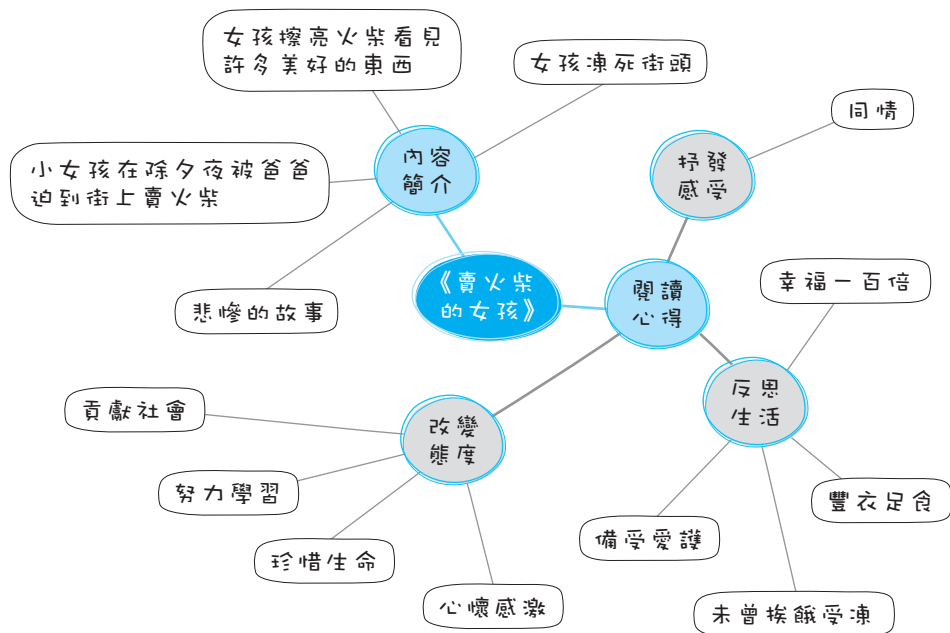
女孩擦亮火柴看見許多美好的東西

女孩凍死街頭

小女孩在除夕夜被爸爸迫到街上賣火柴

內容簡介

悲慘的故事

《賣火柴的女孩》

同情

抒發感受

閱讀心得

幸福一百倍

反思生活

豐衣足食

備受愛護

未曾挨餓受凍

貢獻社會

改變態度

努力學習

珍惜生命

心懷感激